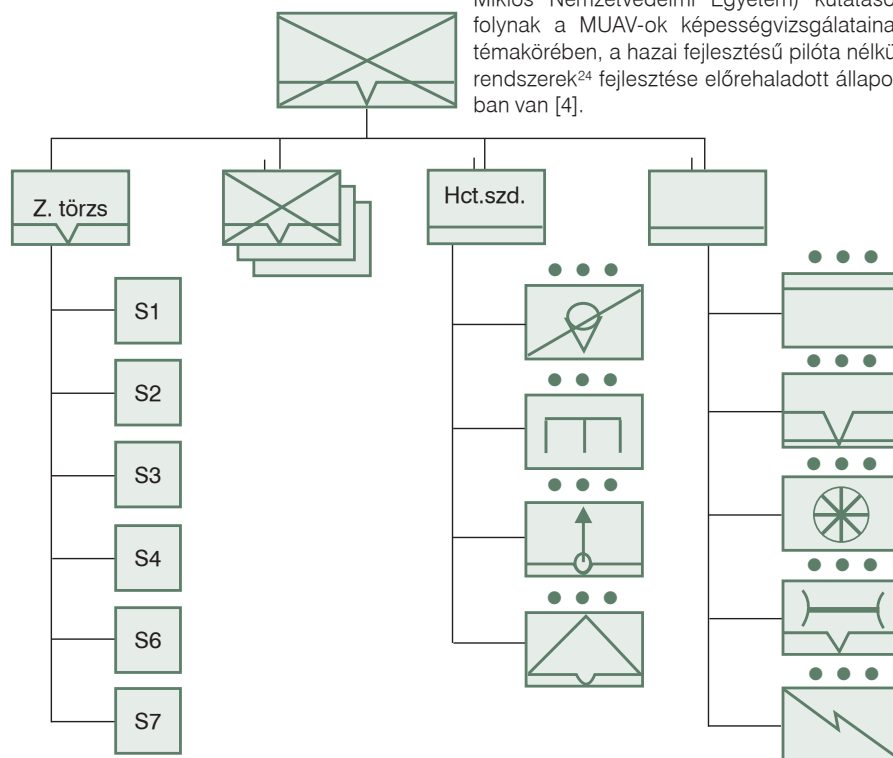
Miklós Nemzetvédelmi Egyetem) kutatások folynak a MUAV-ok képességvizsgálatainak témakörében, a hazai fejlesztésű pilóta nélküli rendszerek²⁴ fejlesztése előrehaladott állapotban van [4].

Z. törzs

Hct.szd.

S1

S2

S3

S4

S6

S7